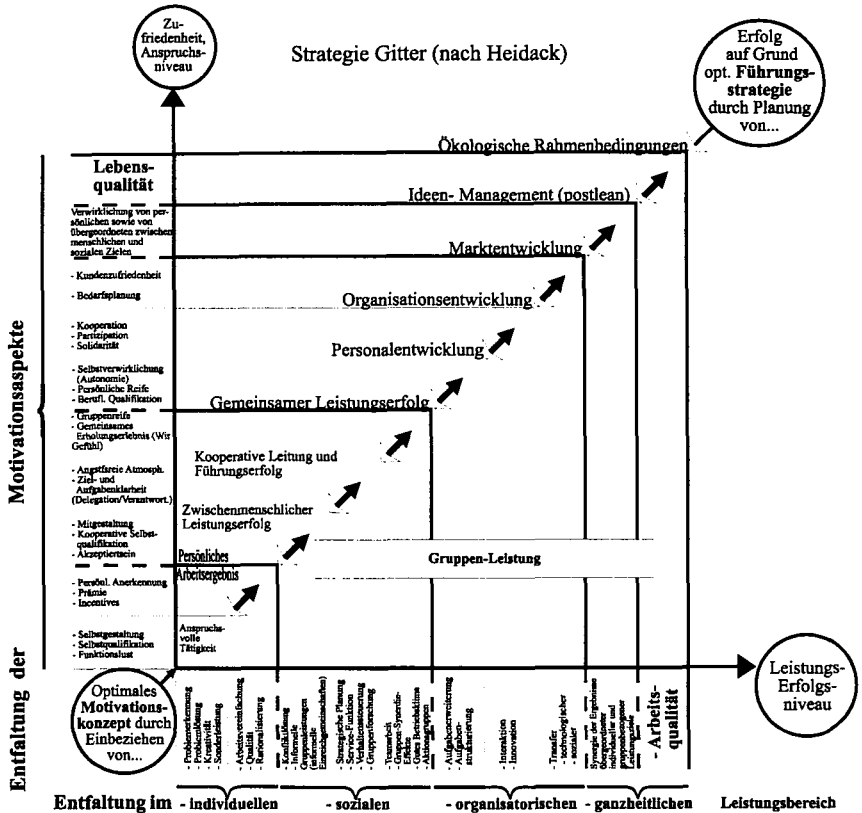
Zufriedenheit, Anspruchsniveau

Strategie Gitter (nach Heidack)

Erfolg auf Grund opt. Führungsstrategie durch Planung von...

Ökologische Rahmenbedingungen

Lebensqualität

Ideen- Management (postlean)

Verwirklichung von persönlichen sowie von übergeordneten zwischenmenschlichen und sozialen Zielen

Marktentwicklung

- Kundenzufriedenheit

- Bedarfsplanung

Organisationsentwicklung

- Kooperation
- Partizipation
- Solidarität

Personalentwicklung

- Selbstverwirklichung (Autonomie)
- Persönliche Reife
- Berufl. Qualifikation

Gemeinsamer Leistungserfolg

- Gruppenreife
- Gemeinsames Erholungserlebnis (Wir Gefühl)

Kooperative Leitung und Führungserfolg

- Angstfreie Atmosph.
- Ziel- und Aufgabenklarheit (Delegation/Verantwort.)

Zwischenmenschlicher Leistungserfolg

- Mitgestaltung
- Kooperative Selbstqualifikation
- Akzeptiertsein

Persönliches Arbeitsergebnis

Gruppen-Leistung

- Persönl. Anerkennung
- Prämie
- Incentives

Anspruchsvolle Tätigkeit

- Selbstgestaltung
- Selbstqualifikation
- Funktionslust

Motivationsaspekte

Entfaltung der

Optimales Motivationskonzept durch Einbeziehen von...

- Problemerkennung
- Problemlösung
- Kreativität
- Sonderleistung
- Arbeitsvereinfachung
- Qualität
- Rationalisierung
- Konfliktlösung
- Informelle Gruppenleistungen (informelle Erziehungsgemeinschaften)
- Strategische Planung
- Sorge-Funktion
- Verhaltenssteuerung
- Gruppenforschung
- Teamarbeit
- Gruppen-Synergie-Effekt
- Gutes Betriebsklima
- Aktionsgruppen
- Aufgabenerweiterung
- Aufgabenstrukturierung
- Interaktion
- Innovation
- Transfer
- technologischer
- sozialer
Synergie der Ergebnisse übergeordneter individueller und gruppenbezogener Leistungsziele
- Arbeitsqualität

Leistungs-Erfolgsniveau

Entfaltung im - individuellen - sozialen - organisatorischen - ganzheitlichen Leistungsbereich